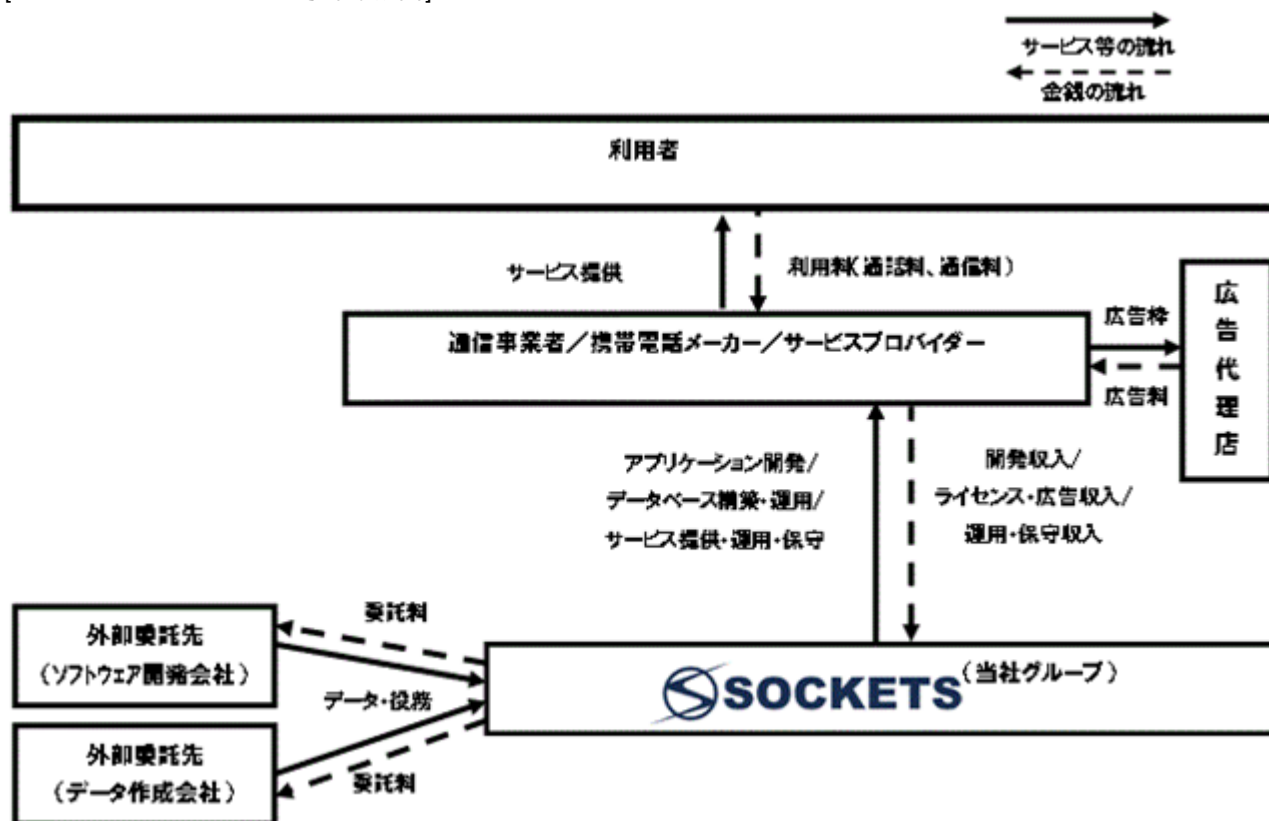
サービス等の流れ
金銭の流れ

利用者

サービス提供

利用料(通話料、通信料)

通信事業者／携帯電話メーカー／サービスプロバイダー

広告枠

広告料

広告代理店

アプリケーション開発／
データベース構築・運用／
サービス提供・運用・保守

開発収入／
ライセンス・広告収入／
運用・保守収入

委託料

外部委託先
(ソフトウェア開発会社)

データ・役務

外部委託先
(データ作成会社)

委託料

SOCKETS (当社グループ)